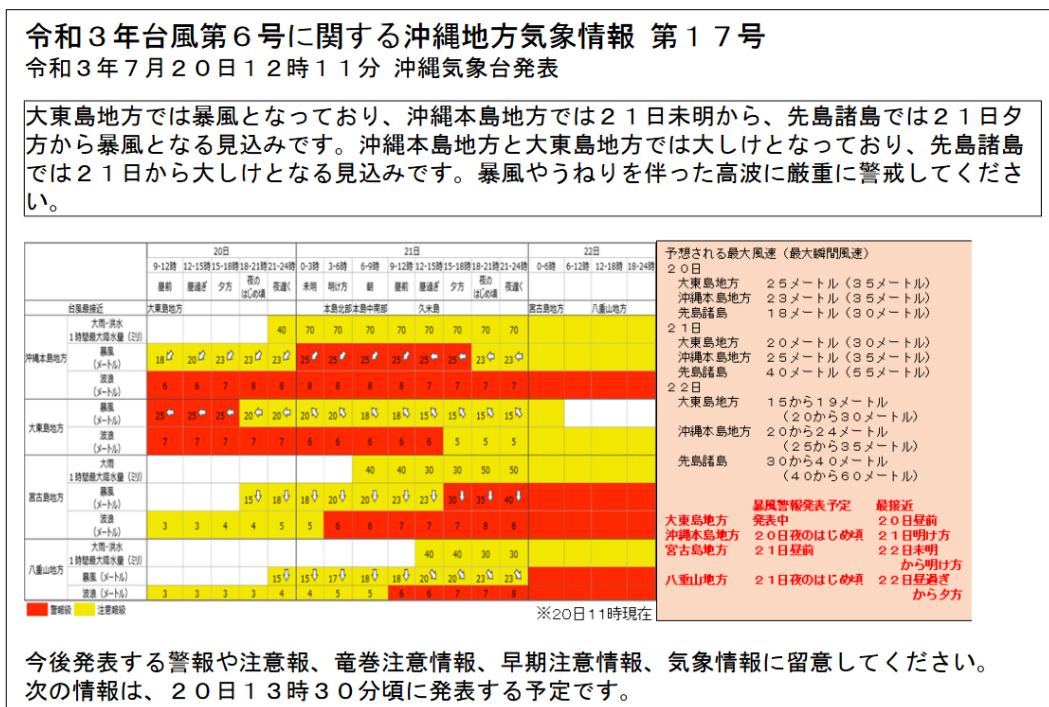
令和３年台風第６号に関する沖縄地方気象情報 第１７号
令和３年７月２０日１２時１１分 沖縄気象台発表

大東島地方では暴風となっており、沖縄本島地方では２１日未明から、先島諸島では２１日夕方から暴風となる見込みです。沖縄本島地方と大東島地方では大しけとなっており、先島諸島では２１日から大しけとなる見込みです。暴風やうねりを伴った高波に厳重に警戒してください。

| | | 20日 9-12時 昼前 | 12-15時 昼過ぎ | 15-18時 夕方 | 18-21時 夜のはじめ頃 | 21-24時 夜遅く | 21日 0-3時 未明 | 3-6時 明け方 | 6-9時 朝 | 9-12時 昼前 | 12-15時 昼過ぎ | 15-18時 夕方 | 18-21時 夜のはじめ頃 | 21-24時 夜遅く | 22日 0-6時 | 6-12時 | 12-18時 | 18-24時 |
|---|---|---|---|---|---|---|---|---|---|---|---|---|---|---|---|---|---|---|
| 台風接近 | | 大東島地方 | | | | | 本島北部本島中南部 | | | | 久米島 | | | | 宮古島地方 | | 八重山地方 | |
| 沖縄本島地方 | 大雨・洪水 1時間最大降水量（ミリ） | | | | | 40 | 70 | 70 | 70 | 70 | 70 | 70 | 70 | | | | | |
| | 暴風（メートル） | 18 | 20 | 23 | 23 | 23 | 25 | 25 | 25 | 25 | 25 | 25 | 23 | 23 | | | | |
| | 波浪（メートル） | 6 | 6 | 7 | 8 | 8 | 8 | 8 | 8 | 8 | 7 | 7 | 7 | 7 | | | | |
| 大東島地方 | 暴風（メートル） | 25 | 25 | 25 | 20 | 20 | 20 | 20 | 18 | 18 | 15 | 15 | 15 | 15 | | | | |
| | 波浪（メートル） | 7 | 7 | 7 | 7 | 7 | 6 | 6 | 6 | 6 | 6 | 5 | 5 | 5 | | | | |
| 宮古島地方 | 大雨 1時間最大降水量（ミリ） | | | | | | | | 40 | 40 | 30 | 30 | 50 | 50 | | | | |
| | 暴風（メートル） | | | | 15 | 15 | 18 | 20 | 20 | 23 | 23 | 30 | 35 | 40 | | | | |
| | 波浪（メートル） | 3 | 3 | 4 | 4 | 5 | 5 | 6 | 6 | 7 | 7 | 7 | 8 | 8 | | | | |
| 八重山地方 | 大雨・洪水 1時間最大降水量（ミリ） | | | | | | | | | | 40 | 40 | 30 | 30 | | | | |
| | 暴風（メートル） | | | | | 15 | 15 | 17 | 18 | 18 | 20 | 20 | 23 | 23 | | | | |
| | 波浪（メートル） | 3 | 3 | 3 | 3 | 4 | 4 | 5 | 5 | 6 | 6 | 7 | 7 | 8 | | | | |

警報級　注意報級
※20日11時現在

予想される最大風速（最大瞬間風速）
２０日
大東島地方　２５メートル（３５メートル）
沖縄本島地方　２３メートル（３５メートル）
先島諸島　１８メートル（３０メートル）
２１日
大東島地方　２０メートル（３０メートル）
沖縄本島地方　２５メートル（３５メートル）
先島諸島　４０メートル（５５メートル）
２２日
大東島地方　１５から１９メートル（２０から３０メートル）
沖縄本島地方　２０から２４メートル（２５から３５メートル）
先島諸島　３０から４０メートル（４０から６０メートル）

暴風警報発表予定　最接近
大東島地方　発表中　２０日昼前
沖縄本島地方　２０日夜のはじめ頃　２１日明け方
宮古島地方　２１日昼前　２２日未明から明け方
八重山地方　２１日夜のはじめ頃　２２日昼過ぎから夕方

今後発表する警報や注意報、竜巻注意情報、早期注意情報、気象情報に留意してください。
次の情報は、２０日１３時３０分頃に発表する予定です。